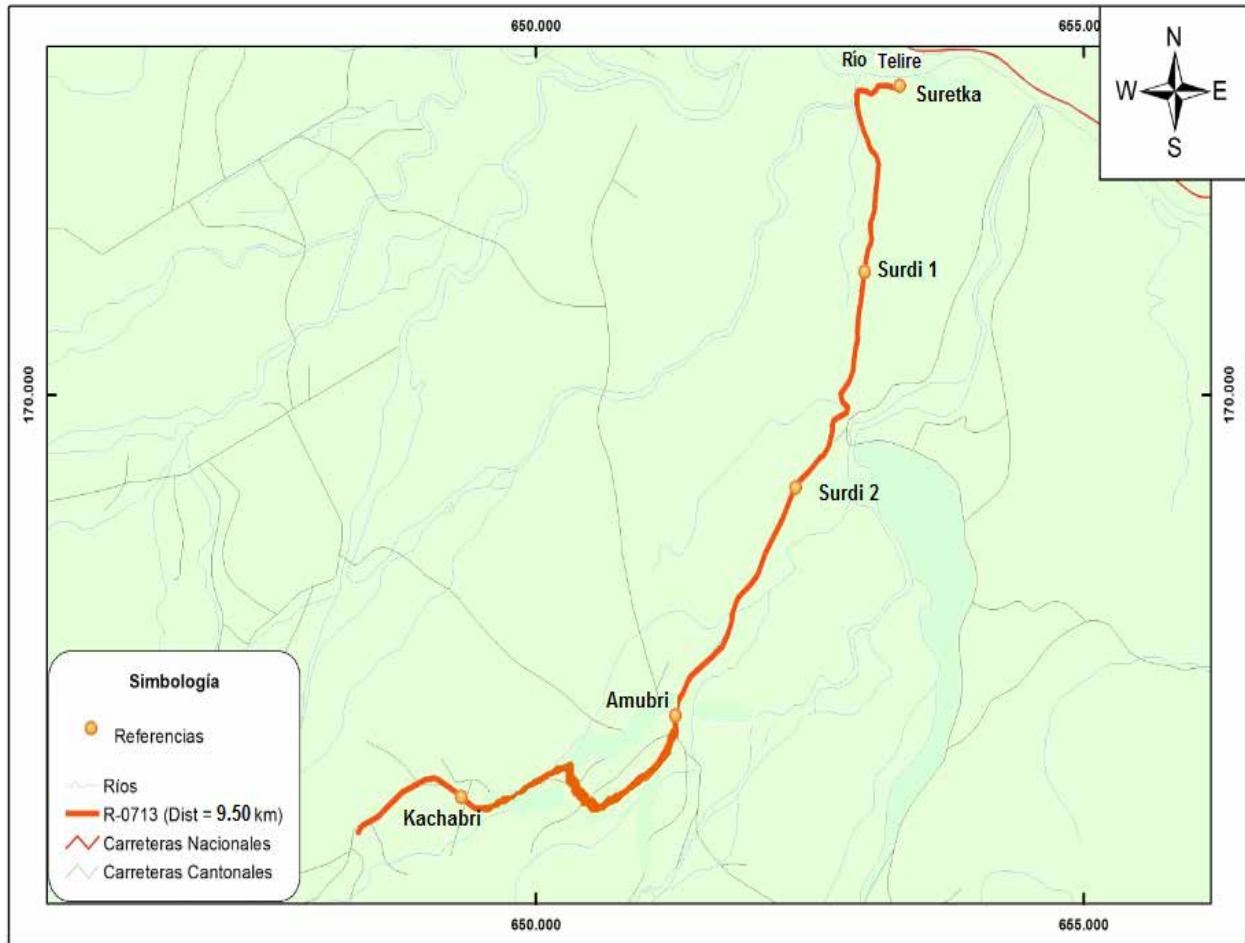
650.000

655.000

N
W
E
S

Río Telire
Suretka

Surdi 1

170.000

170.000

Surdi 2

Amubri

Kachabri

Simbología

Referencias

Ríos
R-0713 (Dist = 9.50 km)
Carreteras Nacionales
Carreteras Cantonales

650.000

655.000